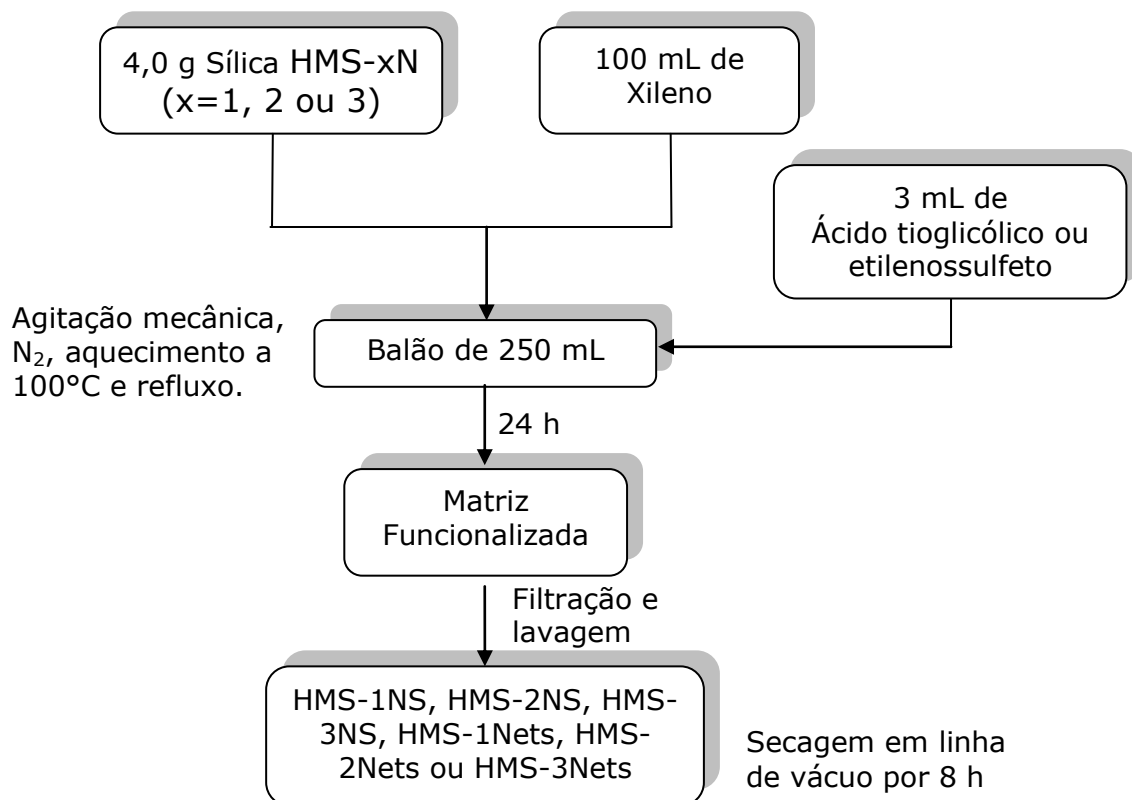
4,0 g Sílica HMS-xN (x=1, 2 ou 3)

100 mL de Xileno

3 mL de Ácido tioglicólico ou etilenossulfeto

Agitação mecânica, $N_2$, aquecimento a 100°C e refluxo.

Balão de 250 mL

24 h

Matriz Funcionalizada

Filtração e lavagem

HMS-1NS, HMS-2NS, HMS-3NS, HMS-1Nets, HMS-2Nets ou HMS-3Nets

Secagem em linha de vácuo por 8 h